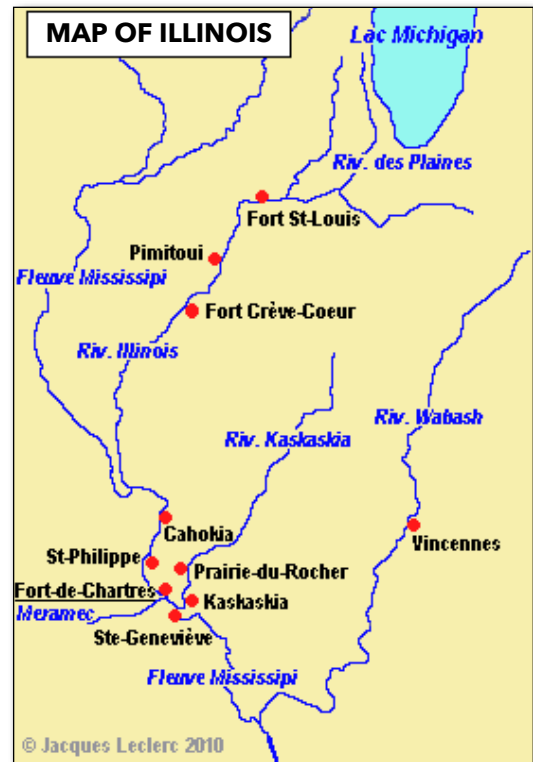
MAP OF ILLINOIS

Lac Michigan

Riv. des Plaines

Fort St-Louis

Pimitoui

Fleuve Mississipi

Fort Crève-Coeur

Riv. Illinois

Riv. Wabash

Riv. Kaskaskia

Cahokia

Vincennes

St-Philippe

Prairie-du-Rocher

Fort-de-Chartres

Meramec

Kaskaskia

Ste-Geneviève

Fleuve Mississipi

© Jacques Leclerc 2010